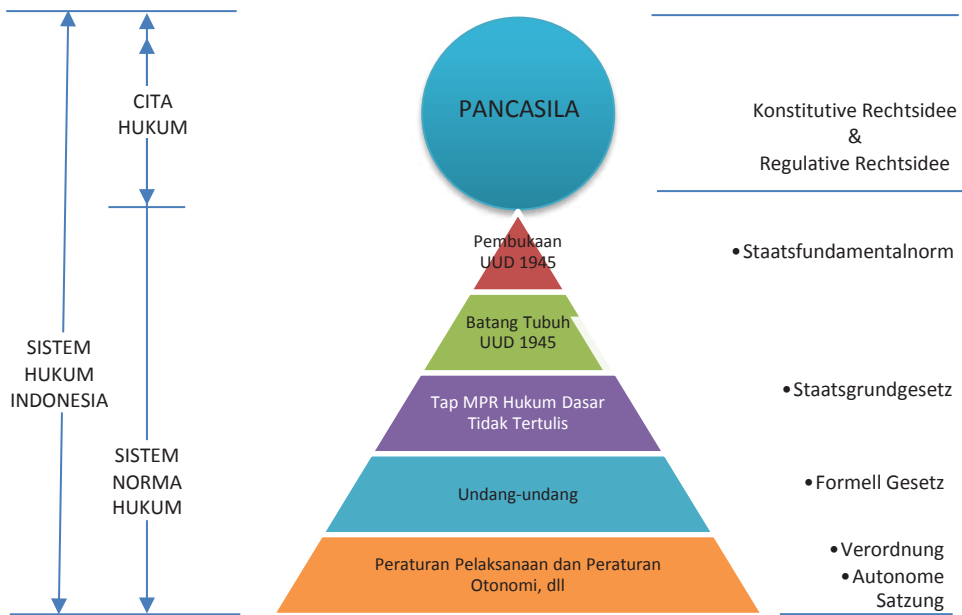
CITA HUKUM

SISTEM HUKUM INDONESIA

SISTEM NORMA HUKUM

PANCASILA

Pembukaan UUD 1945

Batang Tubuh UUD 1945

Tap MPR Hukum Dasar Tidak Tertulis

Undang-undang

Peraturan Pelaksanaan dan Peraturan Otonomi, dll

Konstitutive Rechtsidee & Regulative Rechtsidee

• Staatsfundamentalnorm

• Staatsgrundgesetz

• Formell Gesetz

• Verordnung
• Autonome Satzung